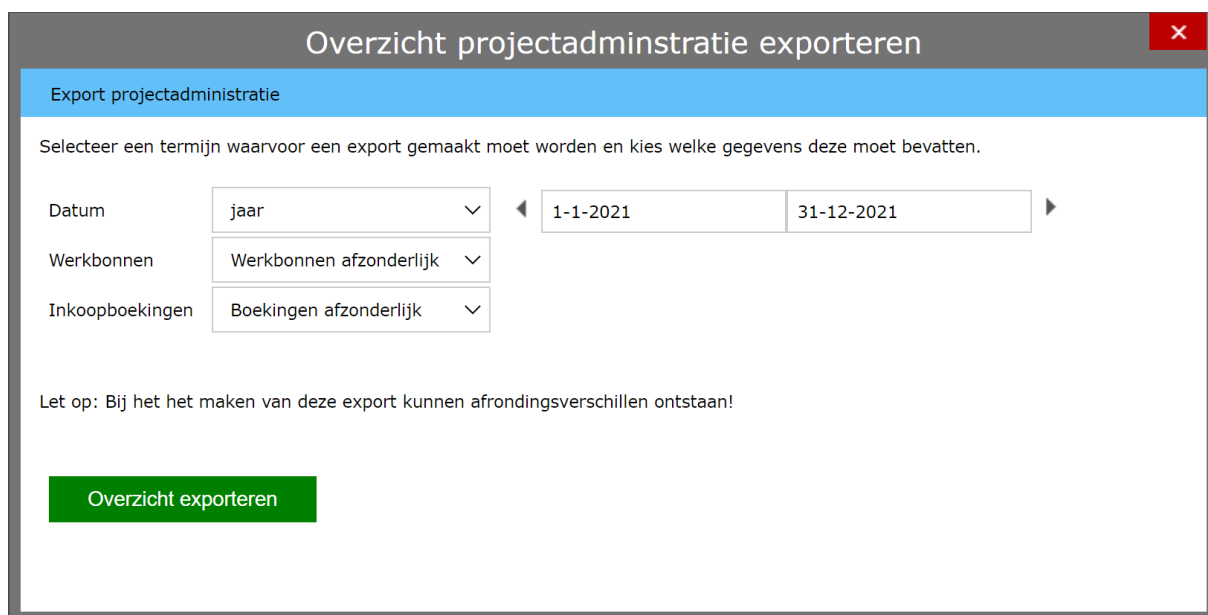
Overzicht projectadminstratie exporteren

×

Export projectadministratie

Selecteer een termijn waarvoor een export gemaakt moet worden en kies welke gegevens deze moet bevatten.

Datum | jaar | 1-1-2021 | 31-12-2021

Werkbonnen | Werkbonnen afzonderlijk

Inkoopboekingen | Boekingen afzonderlijk

Let op: Bij het het maken van deze export kunnen afrondingsverschillen ontstaan!

Overzicht exporteren